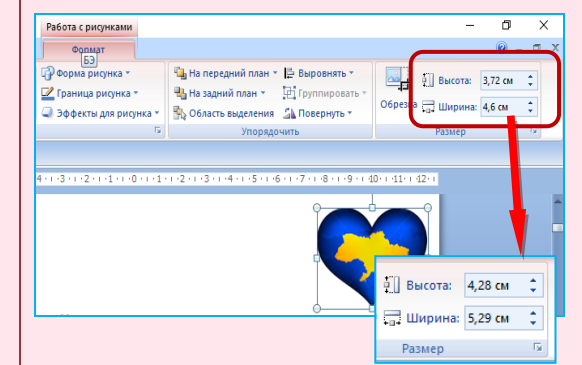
Работа с рисунками
Формат
БЭ

Форма рисунка ▾
Граница рисунка ▾
Эффекты для рисунка ▾
На передний план ▾
На задний план ▾
Область выделения
Выровнять ▾
Группировать ▾
Повернуть ▾
Упорядочить
Обрезка
Высота: 3,72 см
Ширина: 4,6 см
Размер

4 · 3 · 2 · 1 · · 1 · 2 · 3 · 4 · 5 · 6 · 7 · 8 · 9 · 10 · 11 · 12

Высота: 4,28 см
Ширина: 5,29 см
Размер